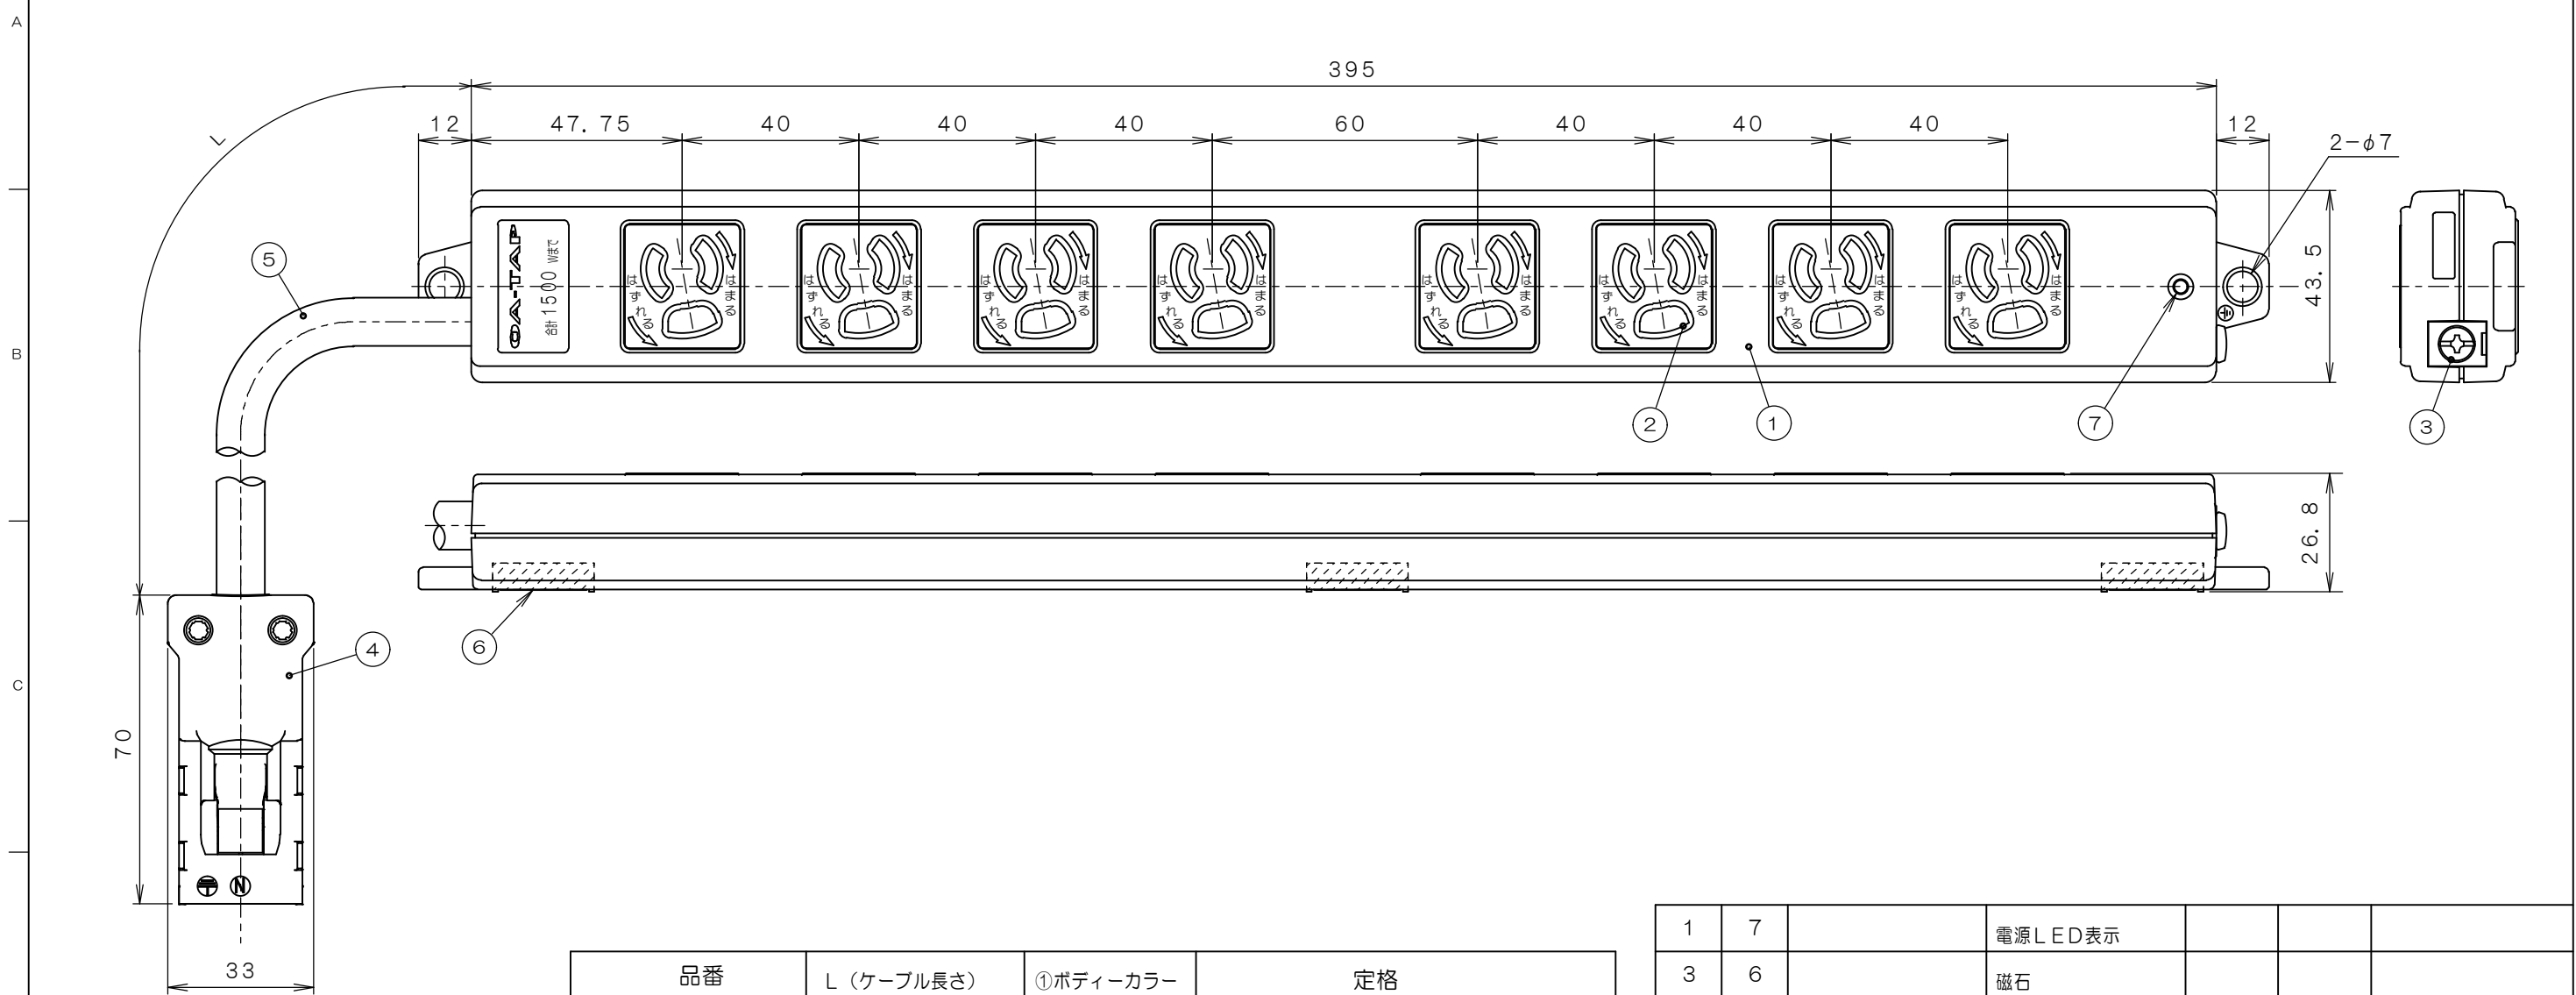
A
B
C

395
12
47.75
40
40
40
60
40
40
40
12
2-$\phi$7
L
43.5
26.8
70
33

OA-TAP
合計1500Wまで

はずれる
はまる
はずれる
はまる
はずれる
はまる
はずれる
はまる
はずれる
はまる
はずれる
はまる
はずれる
はまる
はずれる
はまる

5
2
1
7
3
4
6

| 1 | 7 | | 電源LED表示 | | | |
|---|---|---|---|---|---|---|
| 3 | 6 | | 磁石 | | | |

| 品番 | L（ケーブル長さ） | ①ボディーカラー | 定格 |
|---|---|---|---|